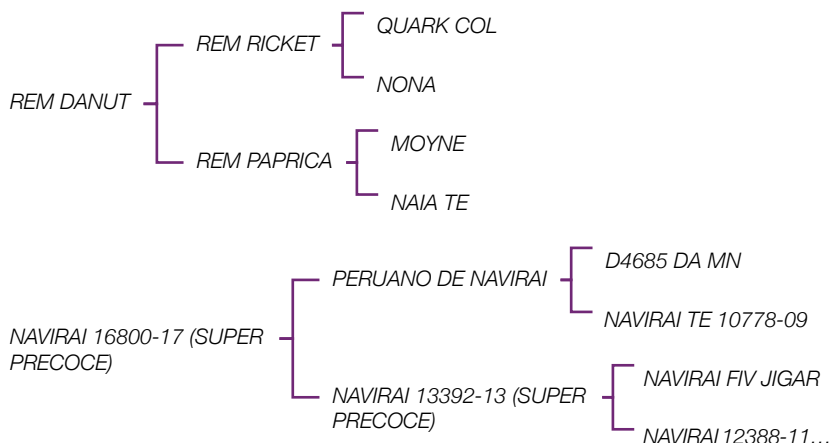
REM DANUT
REM RICKET
QUARK COL
NONA
REM PAPRICA
MOYNE
NAIA TE

NAVIRAI 16800-17 (SUPER PRECOCE)
PERUANO DE NAVIRAI
D4685 DA MN
NAVIRAI TE 10778-09
NAVIRAI 13392-13 (SUPER PRECOCE)
NAVIRAI FIV JIGAR
NAVIRAI 12388-11...